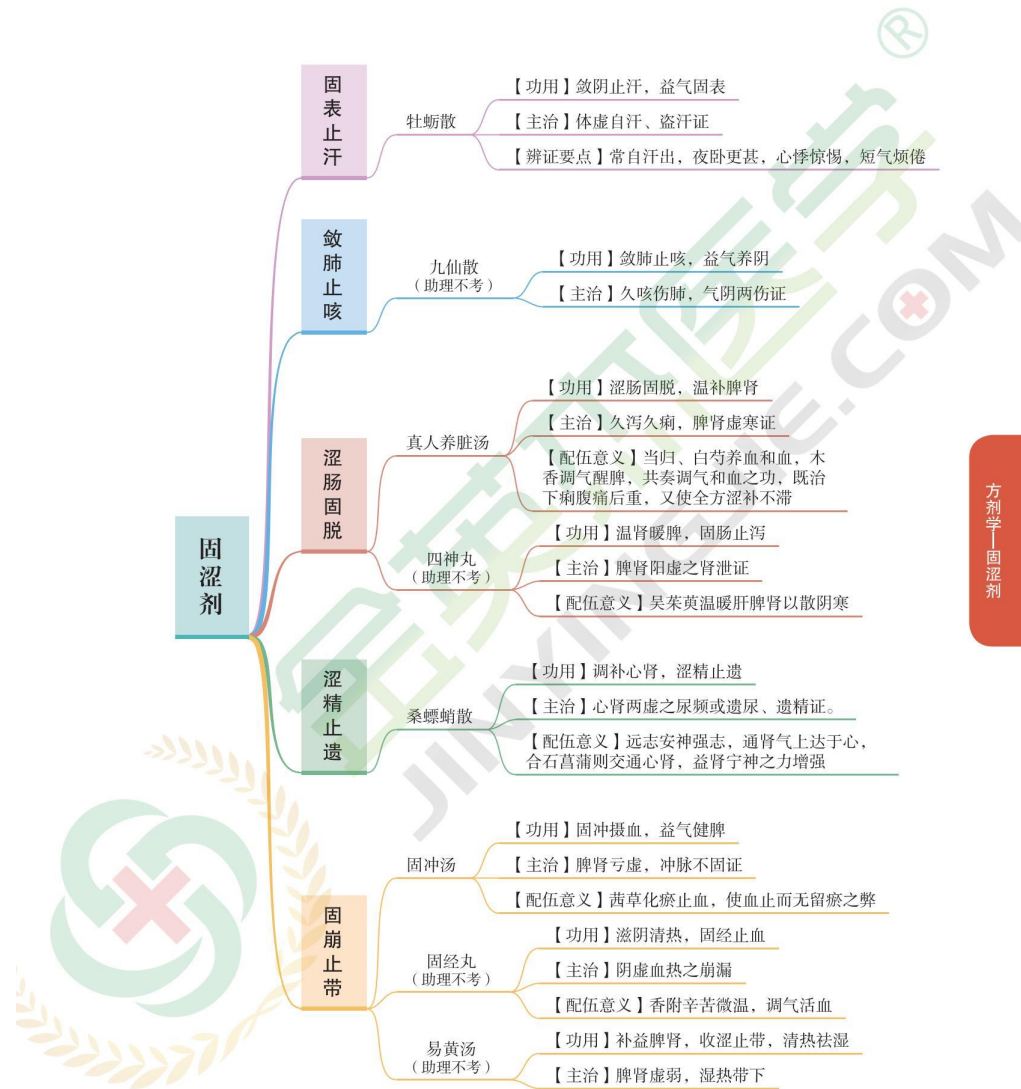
固涩剂

固表止汗
牡蛎散
【功用】敛阴止汗，益气固表
【主治】体虚自汗、盗汗证
【辨证要点】常自汗出，夜卧更甚，心悸惊惕，短气烦倦

敛肺止咳
九仙散
（助理不考）
【功用】敛肺止咳，益气养阴
【主治】久咳伤肺，气阴两伤证

涩肠固脱
真人养脏汤
【功用】涩肠固脱，温补脾肾
【主治】久泻久痢，脾肾虚寒证
【配伍意义】当归、白芍养血和血，木香调气醒脾，共奏调气和血之功，既治下痢腹痛后重，又使全方涩补不滞

四神丸
（助理不考）
【功用】温肾暖脾，固肠止泻
【主治】脾肾阳虚之肾泄证
【配伍意义】吴茱萸温暖肝脾肾以散阴寒

涩精止遗
桑螵蛸散
【功用】调补心肾，涩精止遗
【主治】心肾两虚之尿频或遗尿、遗精证。
【配伍意义】远志安神强志，通肾气上达于心，合石菖蒲则交通心肾，益肾宁神之力增强

固崩止带
固冲汤
【功用】固冲摄血，益气健脾
【主治】脾肾亏虚，冲脉不固证
【配伍意义】茜草化瘀止血，使血止而无留瘀之弊

固经丸
（助理不考）
【功用】滋阴清热，固经止血
【主治】阴虚血热之崩漏
【配伍意义】香附辛苦微温，调气活血

易黄汤
（助理不考）
【功用】补益脾肾，收涩止带，清热祛湿
【主治】脾肾虚弱，湿热带下

方剂学—固涩剂

JINYINGJIE.COM